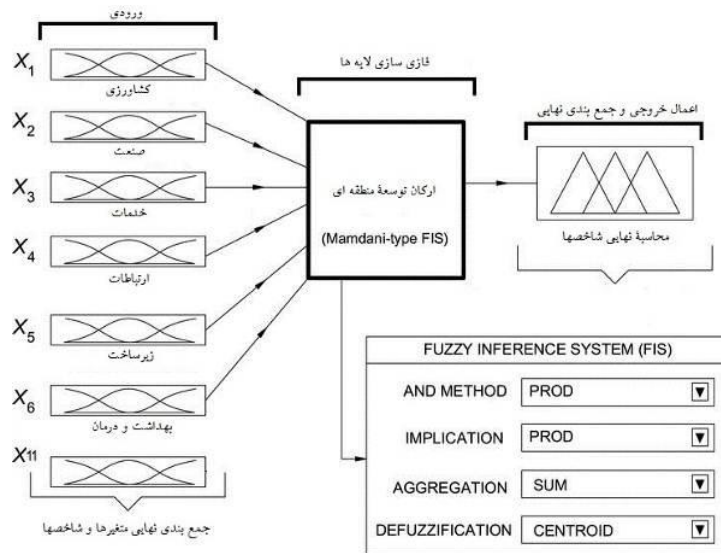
ورودی

$X_1$
کشاورزی

$X_2$
صنعت

$X_3$
خدمات

$X_4$
ارتباطات

$X_5$
زیرساخت

$X_6$
بهداشت و درمان

$X_{11}$

جمع بندی نهایی متغیرها و شاخصها

فازی سازی لایه ها

ارکان توسعة منطقه ای

(Mamdani-type FIS)

اعمال خروجی و جمع بندی نهایی

محاسبة نهایی شاخصها

FUZZY INFERENCE SYSTEM (FIS)

| | |
|---|---|
| AND METHOD | PROD ▼ |
| IMPLICATION | PROD ▼ |
| AGGREGATION | SUM ▼ |
| DEFUZZIFICATION | CENTROID ▼ |